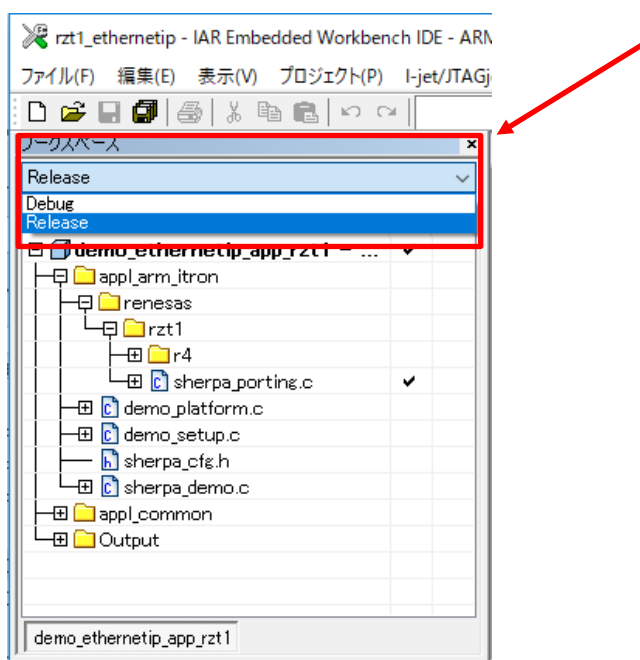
rzt1_ethernetip - IAR Embedded Workbench IDE - ARM

ファイル(F) 編集(E) 表示(V) プロジェクト(P) I-jet/JTAGj

ワークスペース ×

Release

Debug
Release

demo_ethernetip_app_rzt1 - ... ✔
appl_arm_itron
renesas
rzt1
r4
sherpa_porting.c ✔
demo_platform.c
demo_setup.c
sherpa_cfg.h
sherpa_demo.c
appl_common
Output

demo_ethernetip_app_rzt1